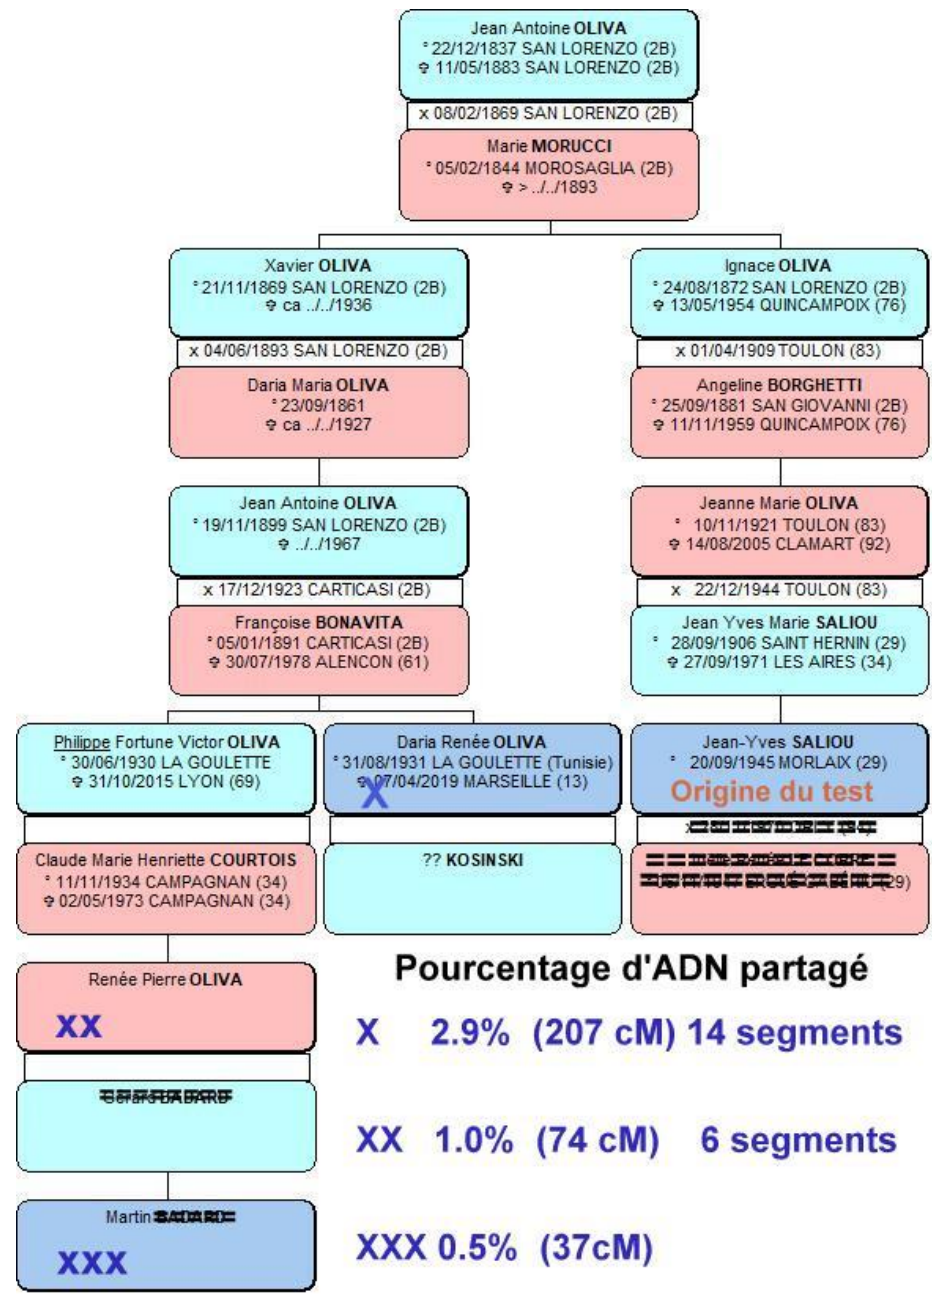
Jean Antoine OLIVA
° 22/12/1837 SAN LORENZO (2B)
† 11/05/1883 SAN LORENZO (2B)

x 08/02/1869 SAN LORENZO (2B)

Marie MORUCCI
° 05/02/1844 MOROSAGLIA (2B)
† > ../../1893

Xavier OLIVA
° 21/11/1869 SAN LORENZO (2B)
† ca ../../1936

x 04/06/1893 SAN LORENZO (2B)

Daria Maria OLIVA
° 23/09/1861
† ca ../../1927

Jean Antoine OLIVA
° 19/11/1899 SAN LORENZO (2B)
† ../../1967

x 17/12/1923 CARTICASI (2B)

Françoise BONAVITA
° 05/01/1891 CARTICASI (2B)
† 30/07/1978 ALENCON (61)

Ignace OLIVA
° 24/08/1872 SAN LORENZO (2B)
† 13/05/1954 QUINCAMPOIX (76)

x 01/04/1909 TOULON (83)

Angeline BORGHETTI
° 25/09/1881 SAN GIOVANNI (2B)
† 11/11/1959 QUINCAMPOIX (76)

Jeanne Marie OLIVA
° 10/11/1921 TOULON (83)
† 14/08/2005 CLAMART (92)

x 22/12/1944 TOULON (83)

Jean Yves Marie SALIOU
° 28/09/1906 SAINT HERNIN (29)
† 27/09/1971 LES AIRES (34)

Philippe Fortune Victor OLIVA
° 30/06/1930 LA GOULETTE
† 31/10/2015 LYON (69)

Claude Marie Henriette COURTOIS
° 11/11/1934 CAMPAGNAN (34)
† 02/05/1973 CAMPAGNAN (34)

Daria Renée OLIVA
° 31/08/1931 LA GOULETTE (Tunisie)
† 07/04/2019 MARSEILLE (13)
X

?? KOSINSKI

Jean-Yves SALIOU
° 20/09/1945 MORLAIX (29)
Origine du test

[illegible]
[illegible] (29)

Renée Pierre OLIVA
XX

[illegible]

Martin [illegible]
XXX

Pourcentage d'ADN partagé

X 2.9% (207 cM) 14 segments

XX 1.0% (74 cM) 6 segments

XXX 0.5% (37cM)